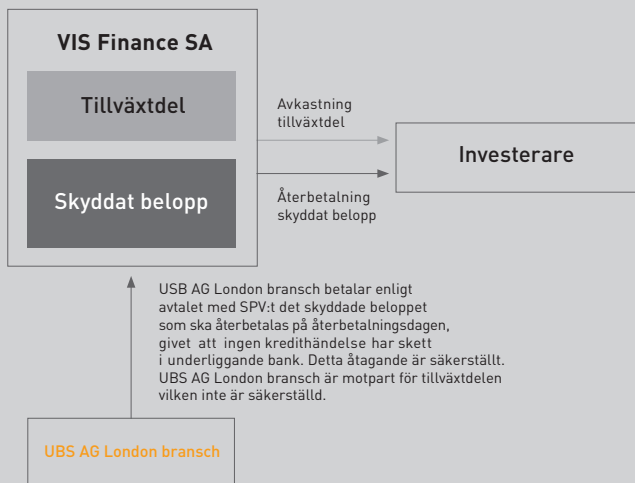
VIS Finance SA

Tillväxtdel

Skyddat belopp

Avkastning tillväxtdel

Återbetalning skyddat belopp

Investerare

USB AG London bransch betalar enligt avtalet med SPV:t det skyddade beloppet som ska återbetalas på återbetalningsdagen, givet att ingen kredithändelse har skett i underliggande bank. Detta åtagande är säkerställt. UBS AG London bransch är motpart för tillväxtdelen vilken inte är säkerställd.

UBS AG London bransch